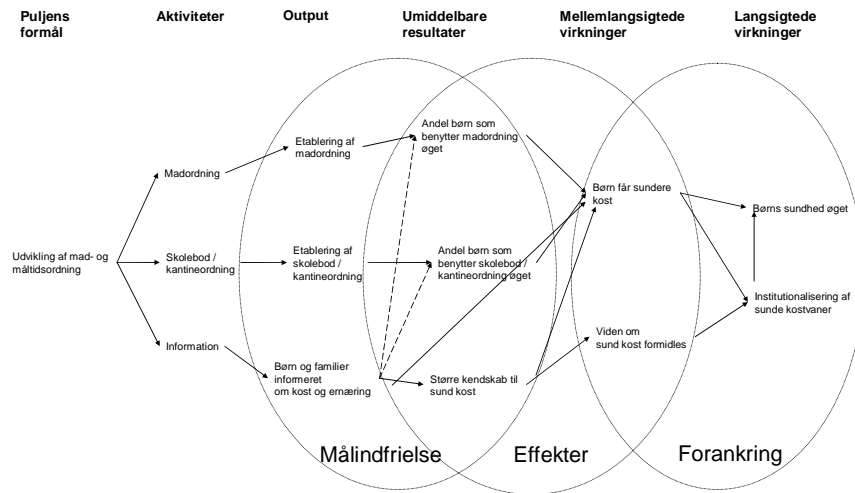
Puljens formål

Aktiviteter

Output

Umiddelbare resultater

Mellemlangsigtede virkninger

Langsigtede virkninger

Udvikling af mad- og måltidsordning

Madordning

Skolebod / kantineordning

Information

Etablering af madordning

Etablering af skolebod / kantineordning

Børn og familier informeret om kost og ernæring

Andel børn som benytter madordning øget

Andel børn som benytter skolebod / kantineordning øget

Større kendskab til sund kost

Børn får sundere kost

Viden om sund kost formidles

Børns sundhed øget

Institutionalisering af sunde kostvaner

Målindfrielse

Effekter

Forankring